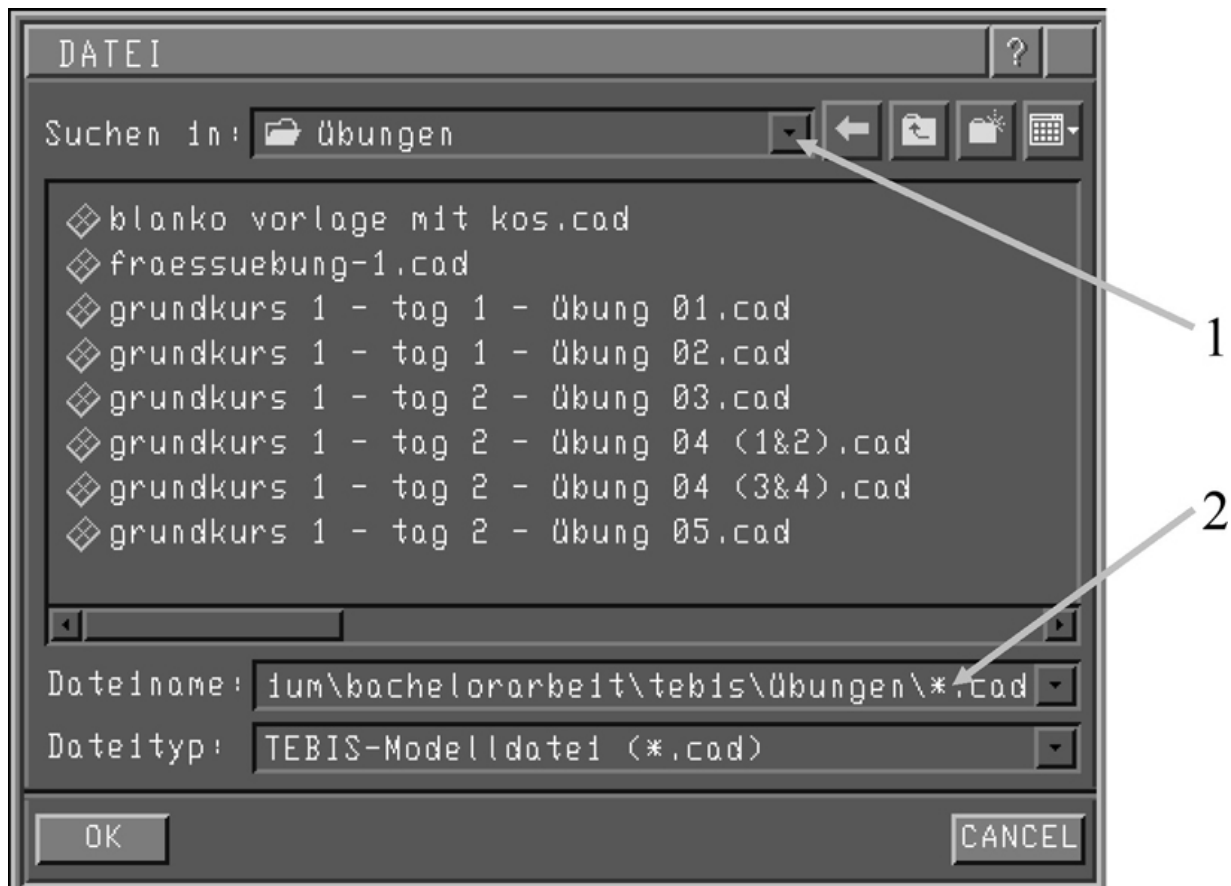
DATEI ?

Suchen in: Übungen

blanko vorlage mit kos.cad
fraessuebung-1.cad
grundkurs 1 - tag 1 - Übung 01.cad
grundkurs 1 - tag 1 - Übung 02.cad
grundkurs 1 - tag 2 - Übung 03.cad
grundkurs 1 - tag 2 - Übung 04 (1&2).cad
grundkurs 1 - tag 2 - Übung 04 (3&4).cad
grundkurs 1 - tag 2 - Übung 05.cad

1

2

Dateiname: ium\bachelorarbeit\tebis\Übungen\*.cad

Dateityp: TEBIS-Modelldatei (*.cad)

OK

CANCEL